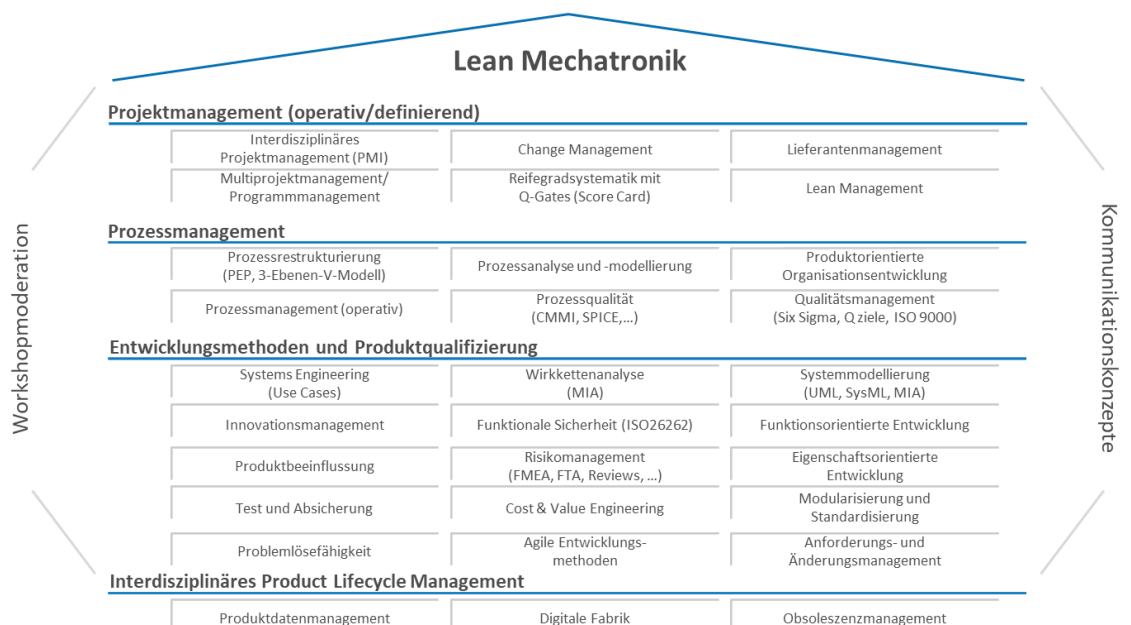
Lean Mechatronik

Workshopmoderation

Kommunikationskonzepte

Projektmanagement (operativ/definierend)

| | | |
|---|---|---|
| Interdisziplinäres Projektmanagement (PMI) | Change Management | Lieferantenmanagement |
| Multiprojektmanagement/ Programmmanagement | Reifegradsystematik mit Q-Gates (Score Card) | Lean Management |

Prozessmanagement

| | | |
|---|---|---|
| Prozessrestrukturierung (PEP, 3-Ebenen-V-Modell) | Prozessanalyse und -modellierung | Produktorientierte Organisationsentwicklung |
| Prozessmanagement (operativ) | Prozessqualität (CMMI, SPICE,…) | Qualitätsmanagement (Six Sigma, Q ziele, ISO 9000) |

Entwicklungsmethoden und Produktqualifizierung

| | | |
|---|---|---|
| Systems Engineering (Use Cases) | Wirkkettenanalyse (MIA) | Systemmodellierung (UML, SysML, MIA) |
| Innovationsmanagement | Funktionale Sicherheit (ISO26262) | Funktionsorientierte Entwicklung |
| Produktbeeinflussung | Risikomanagement (FMEA, FTA, Reviews, …) | Eigenschaftsorientierte Entwicklung |
| Test und Absicherung | Cost & Value Engineering | Modularisierung und Standardisierung |
| Problemlösefähigkeit | Agile Entwicklungsmethoden | Anforderungs- und Änderungsmanagement |

Interdisziplinäres Product Lifecycle Management

| | | |
|---|---|---|
| Produktdatenmanagement | Digitale Fabrik | Obsoleszenzmanagement |